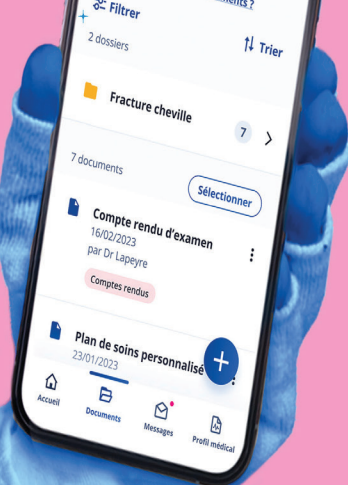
Filtrer
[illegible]ments ?
2 dossiers
Trier
Fracture cheville
7
7 documents
Sélectionner
Compte rendu d'examen
16/02/2023
par Dr Lapeyre
Comptes rendus
Plan de soins personnalisé
23/01/2023
Accueil
Documents
Messages
Profil médical